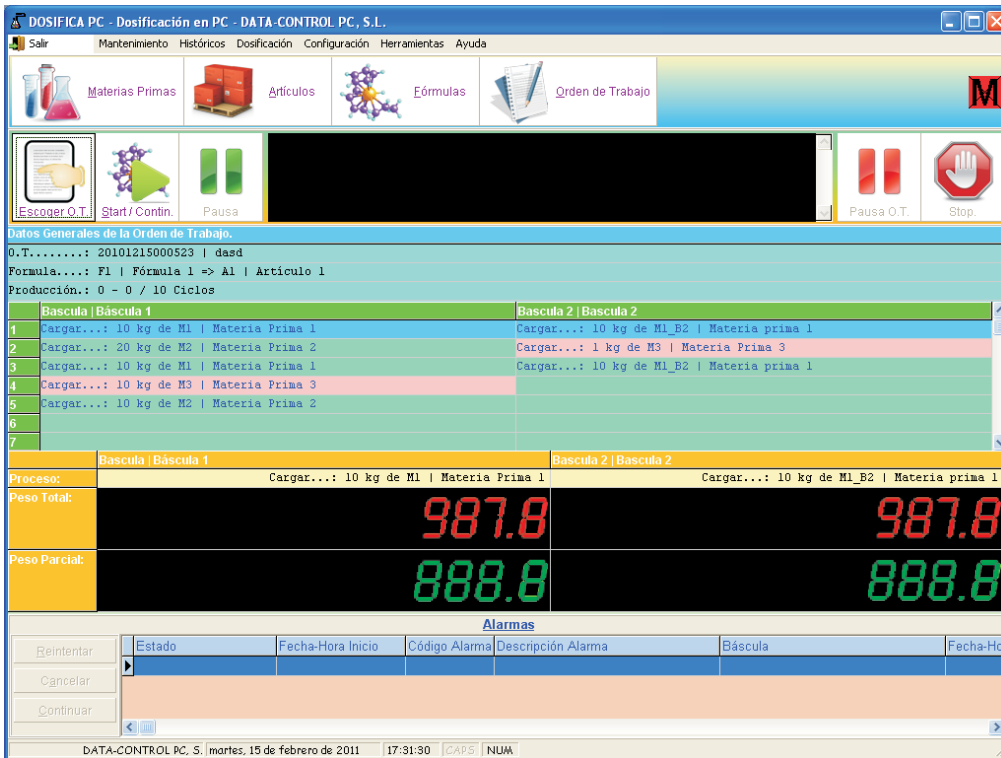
DOSIFICA PC - Dosificación en PC - DATA-CONTROL PC, S.L.

Salir | Mantenimiento | Históricos | Dosificación | Configuración | Herramientas | Ayuda

Materias Primas | Artículos | Fórmulas | Orden de Trabajo

M

Escoger O.T. | Start / Contin. | Pausa | Pausa O.T. | Stop.

Datos Generales de la Orden de Trabajo.
O.T........: 20101215000523 | dasd
Formula....: F1 | Fórmula 1 => A1 | Artículo 1
Producción.: 0 - 0 / 10 Ciclos

| | Bascula \| Báscula 1 | Bascula 2 \| Bascula 2 |
|---|---|---|
| 1 | Cargar...: 10 kg de M1 \| Materia Prima 1 | Cargar...: 10 kg de M1_B2 \| Materia prima 1 |
| 2 | Cargar...: 20 kg de M2 \| Materia Prima 2 | Cargar...: 1 kg de M3 \| Materia Prima 3 |
| 3 | Cargar...: 10 kg de M1 \| Materia Prima 1 | Cargar...: 10 kg de M1_B2 \| Materia prima 1 |
| 4 | Cargar...: 10 kg de M3 \| Materia Prima 3 | |
| 5 | Cargar...: 10 kg de M2 \| Materia Prima 2 | |
| 6 | | |
| 7 | | |

| | Bascula \| Báscula 1 | Bascula 2 \| Bascula 2 |
|---|---|---|
| Proceso: | Cargar...: 10 kg de M1 \| Materia Prima 1 | Cargar...: 10 kg de M1_B2 \| Materia prima 1 |
| Peso Total: | 987.8 | 987.8 |
| Peso Parcial: | 888.8 | 888.8 |

Alarmas
Reintentar
Cancelar
Continuar

| Estado | Fecha-Hora Inicio | Código Alarma | Descripción Alarma | Báscula | Fecha-Ho |
|---|---|---|---|---|---|

DATA-CONTROL PC, S. | martes, 15 de febrero de 2011 | 17:31:30 | CAPS | NUM